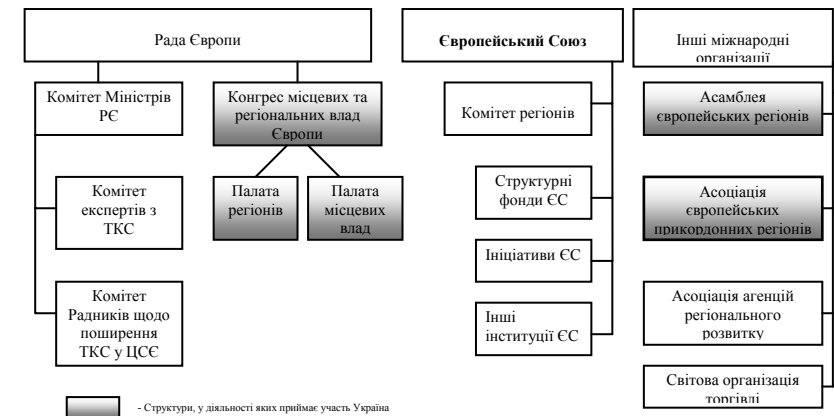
Рада Європи

Комітет Міністрів РЄ

Конгрес місцевих та регіональних влад Європи

Палата регіонів

Палата місцевих влад

Комітет експертів з ТКС

Комітет Радників щодо поширення ТКС у ЦСЄ

Європейський Союз

Комітет регіонів

Структурні фонди ЄС

Ініціативи ЄС

Інші інституції ЄС

Інші міжнародні організації

Асамблея європейських регіонів

Асоціація європейських прикордонних регіонів

Асоціація агенцій регіонального розвитку

Світова організація торгівлі

- Структури, у діяльності яких приймає участь Україна